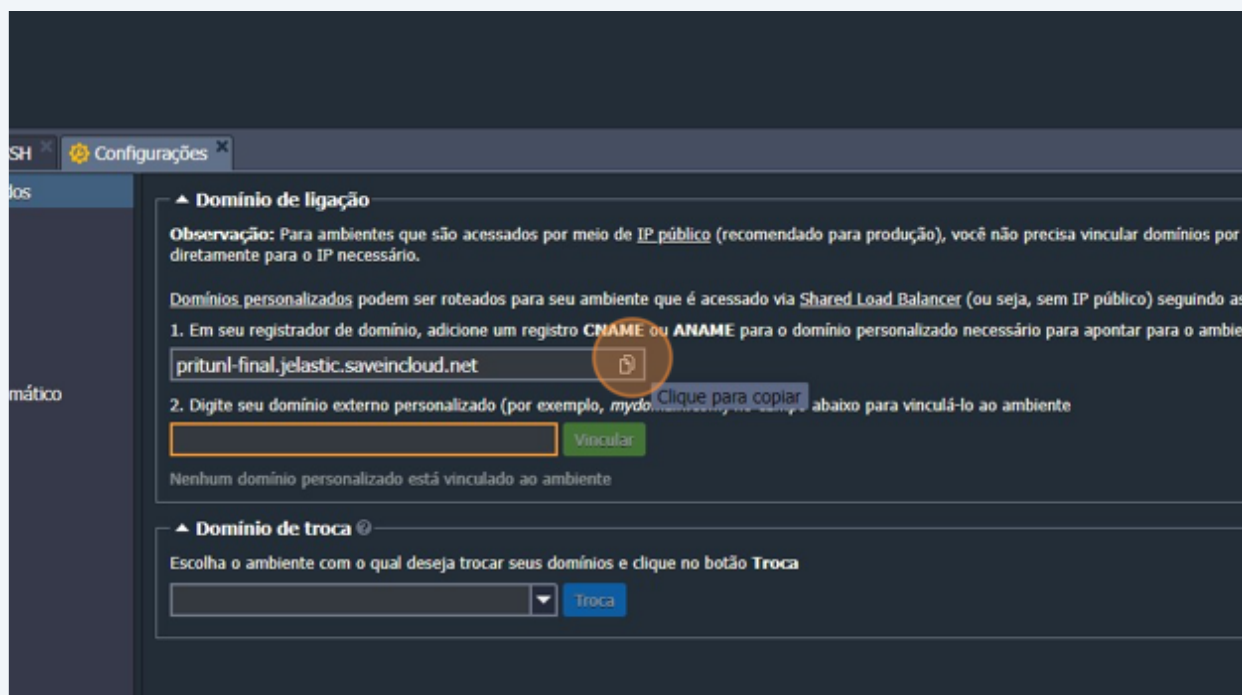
SH

Configurações

dos

mático

Domínio de ligação

**Observação:** Para ambientes que são acessados por meio de IP público (recomendado para produção), você não precisa vincular domínios por diretamente para o IP necessário.

Domínios personalizados podem ser roteados para seu ambiente que é acessado via Shared Load Balancer (ou seja, sem IP público) seguindo as

1. Em seu registrador de domínio, adicione um registro **CNAME** ou **ANAME** para o domínio personalizado necessário para apontar para o ambie

pritunl-final.jelastic.saveincloud.net

Clique para copiar

2. Digite seu domínio externo personalizado (por exemplo, *mydo*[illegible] abaixo para vinculá-lo ao ambiente

Vincular

Nenhum domínio personalizado está vinculado ao ambiente

Domínio de troca

Escolha o ambiente com o qual deseja trocar seus domínios e clique no botão **Troca**

Troca